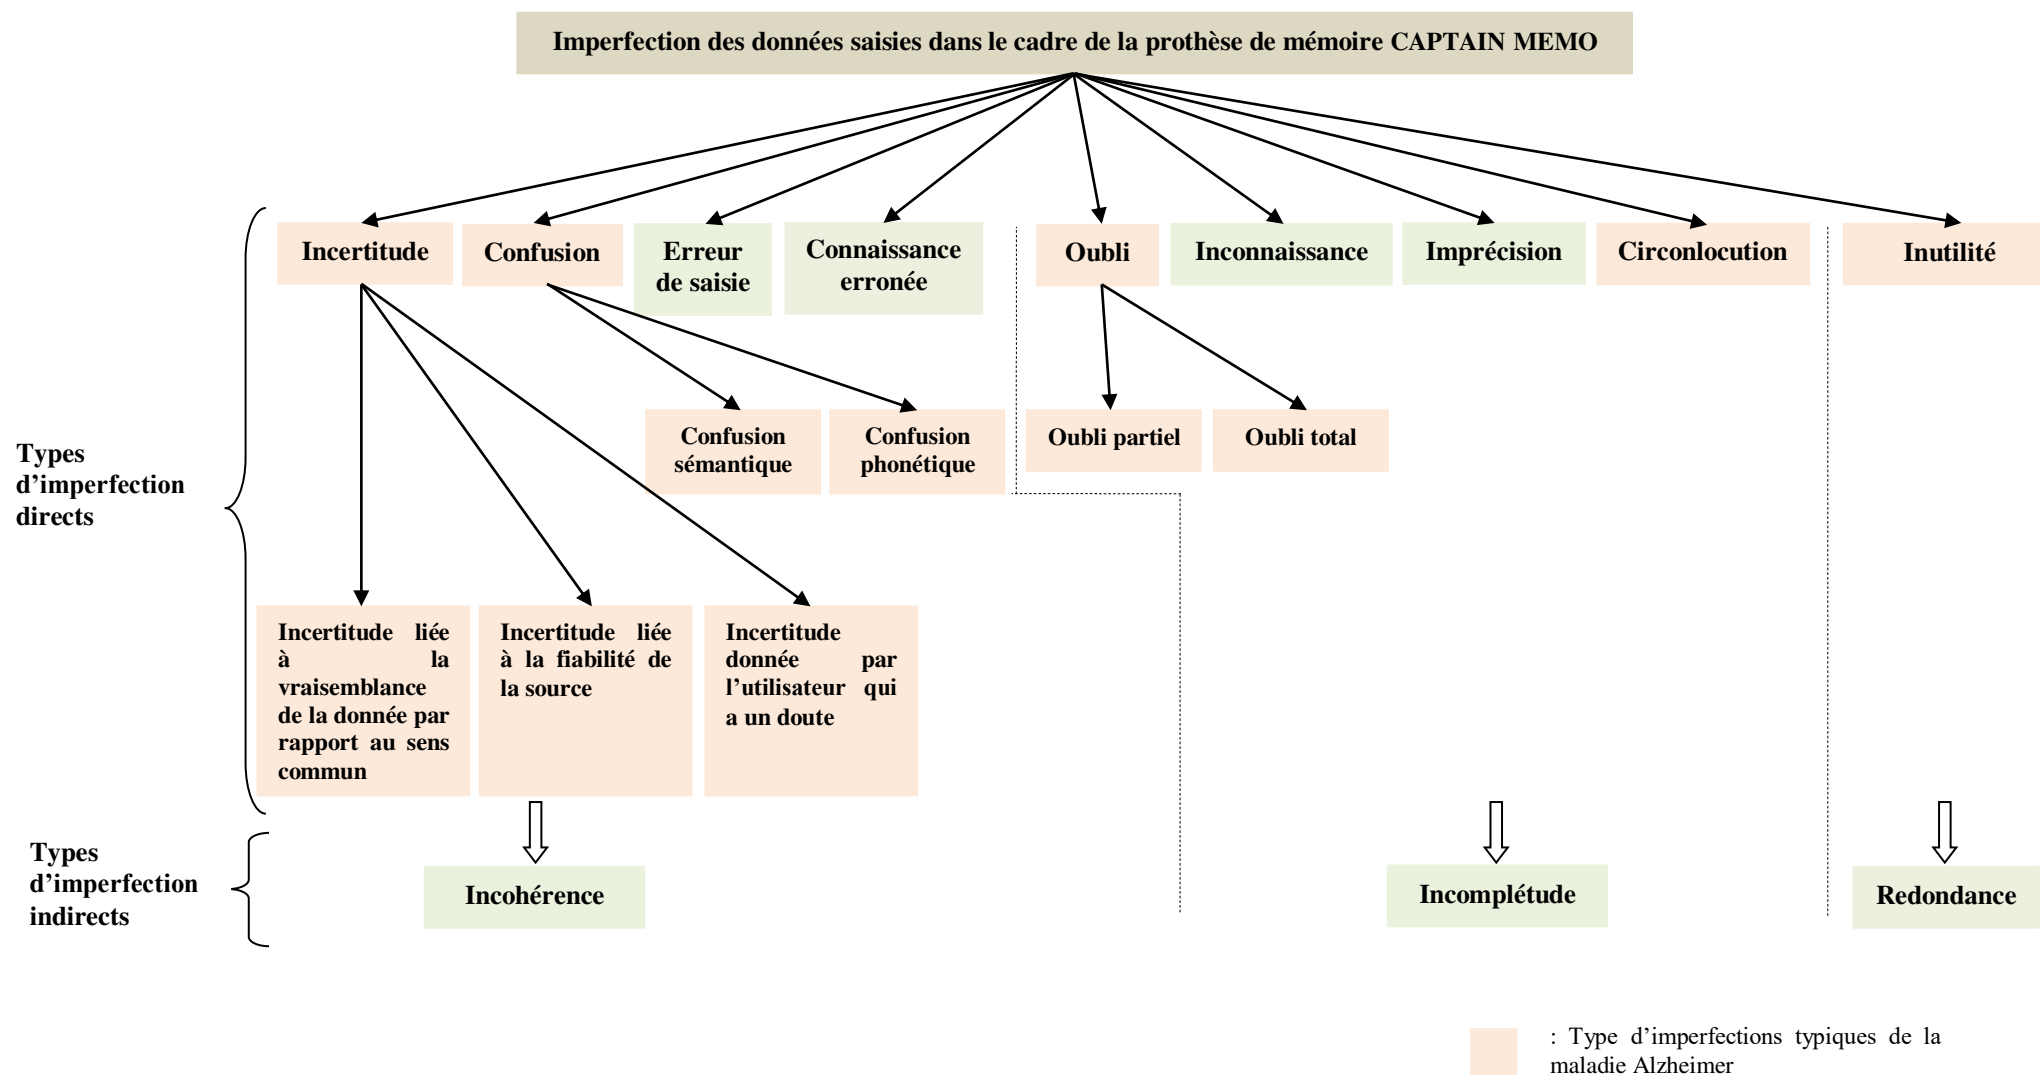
Imperfection des données saisies dans le cadre de la prothèse de mémoire CAPTAIN MEMO

Types d'imperfection directs

Incertitude

Confusion

Erreur de saisie

Connaissance erronée

Oubli

Inconnaissance

Imprécision

Circonlocution

Inutilité

Confusion sémantique

Confusion phonétique

Oubli partiel

Oubli total

Incertitude liée à la vraisemblance de la donnée par rapport au sens commun

Incertitude liée à la fiabilité de la source

Incertitude donnée par l'utilisateur qui a un doute

Types d'imperfection indirects

Incohérence

Incomplétude

Redondance

: Type d'imperfections typiques de la maladie Alzheimer